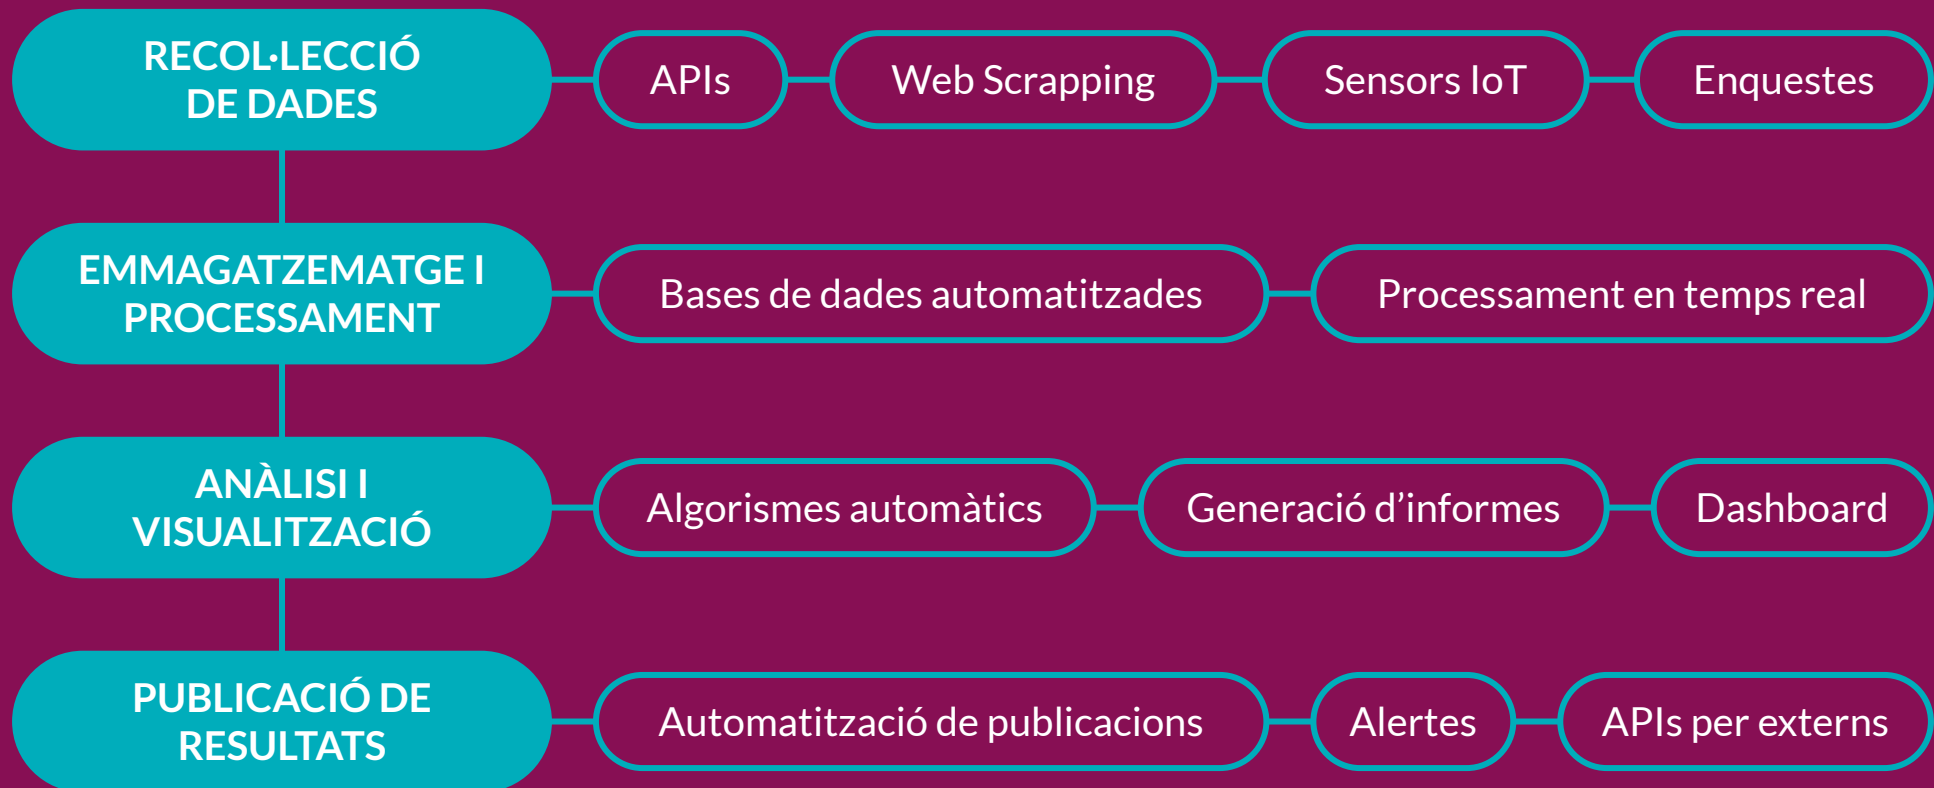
RECOL·LECCIÓ DE DADES

APIs

Web Scrapping

Sensors IoT

Enquestes

EMMAGATZEMATGE I PROCESSAMENT

Bases de dades automatitzades

Processament en temps real

ANÀLISI I VISUALITZACIÓ

Algorismes automàtics

Generació d'informes

Dashboard

PUBLICACIÓ DE RESULTATS

Automatització de publicacions

Alertes

APIs per externs